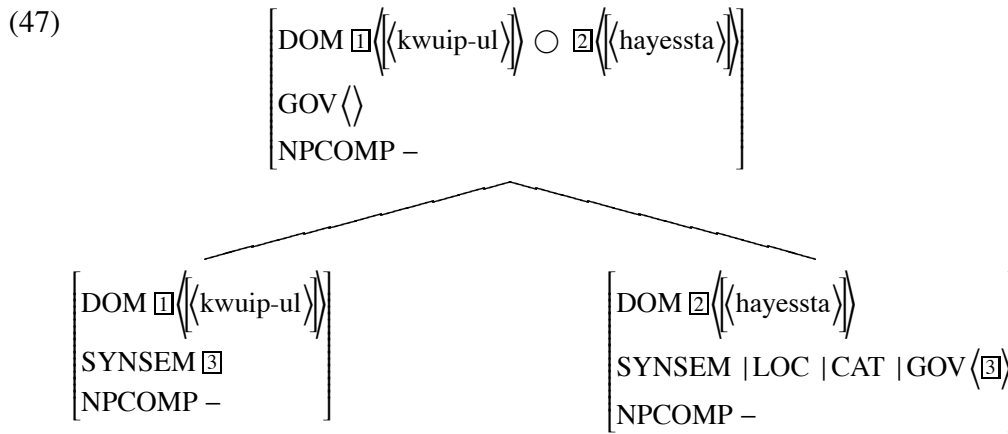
(47)

$\begin{bmatrix} \text{DOM } \boxed{1}\left\langle\left[\langle\text{kwuip-ul}\rangle\right]\right\rangle \bigcirc \boxed{2}\left\langle\left[\langle\text{hayessta}\rangle\right]\right\rangle \\ \text{GOV}\langle\rangle \\ \text{NPCOMP} - \end{bmatrix}$

$\begin{bmatrix} \text{DOM } \boxed{1}\left\langle\left[\langle\text{kwuip-ul}\rangle\right]\right\rangle \\ \text{SYNSEM } \boxed{3} \\ \text{NPCOMP} - \end{bmatrix}$

$\begin{bmatrix} \text{DOM } \boxed{2}\left\langle\left[\langle\text{hayessta}\rangle\right]\right\rangle \\ \text{SYNSEM } |\text{LOC } |\text{CAT } |\text{GOV}\left\langle\boxed{3}\right\rangle \\ \text{NPCOMP} - \end{bmatrix}$